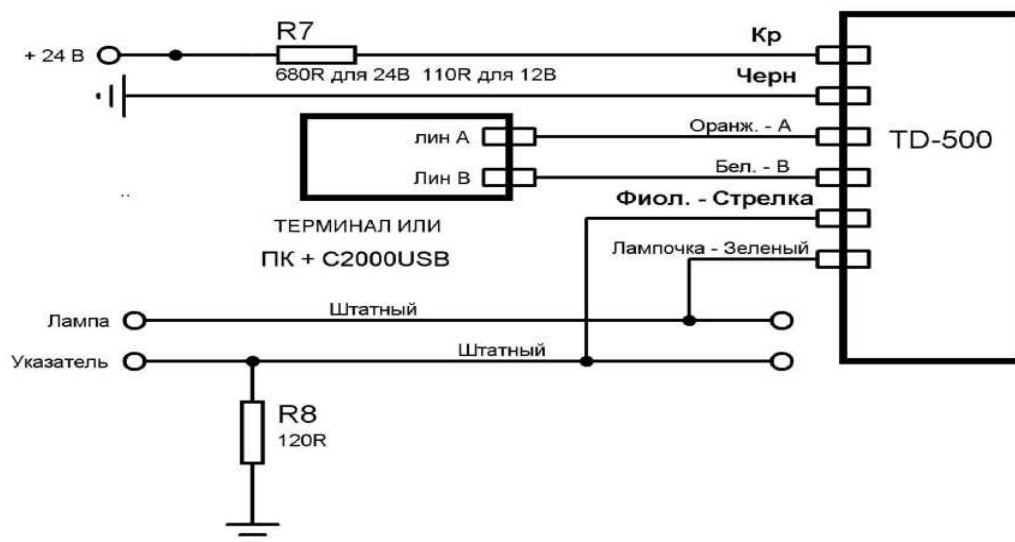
+ 24 В

R7

680R для 24В 110R для 12В

Кр

Черн

лин А

Лин В

Оранж. - А

Бел. - В

TD-500

ТЕРМИНАЛ ИЛИ

ПК + С2000USB

Фиол. - Стрелка

Лампочка - Зеленый

Лампа

Штатный

Указатель

Штатный

R8

120R